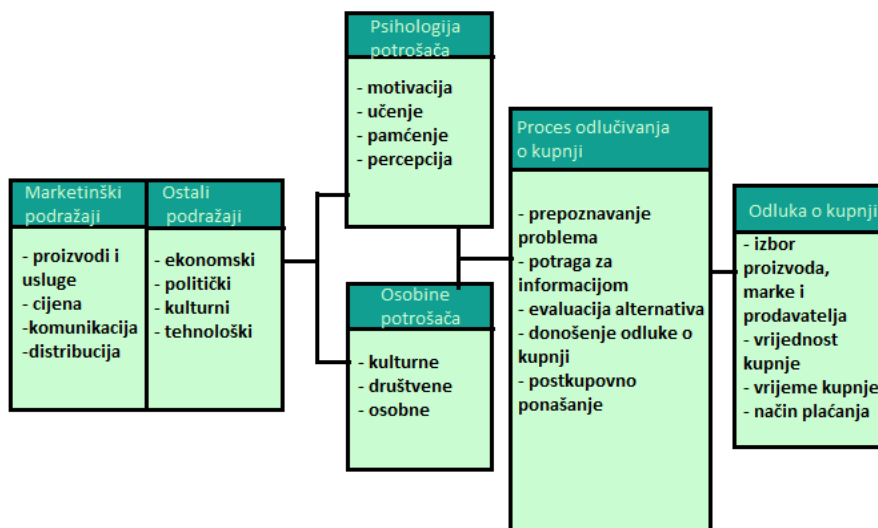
Marketinški podražaji

- proizvodi i usluge
- cijena
-komunikacija
-distribucija

Ostali podražaji

- ekonomski
- politički
- kulturni
- tehnološki

Psihologija potrošača

- motivacija
- učenje
- pamćenje
- percepcija

Osobine potrošača

- kulturne
- društvene
- osobne

Proces odlučivanja o kupnji

- prepoznavanje problema
- potraga za informacijom
- evaluacija alternativa
- donošenje odluke o kupnji
- postkupovno ponašanje

Odluka o kupnji

- izbor proizvoda, marke i prodavatelja
- vrijednost kupnje
- vrijeme kupnje
- način plaćanja